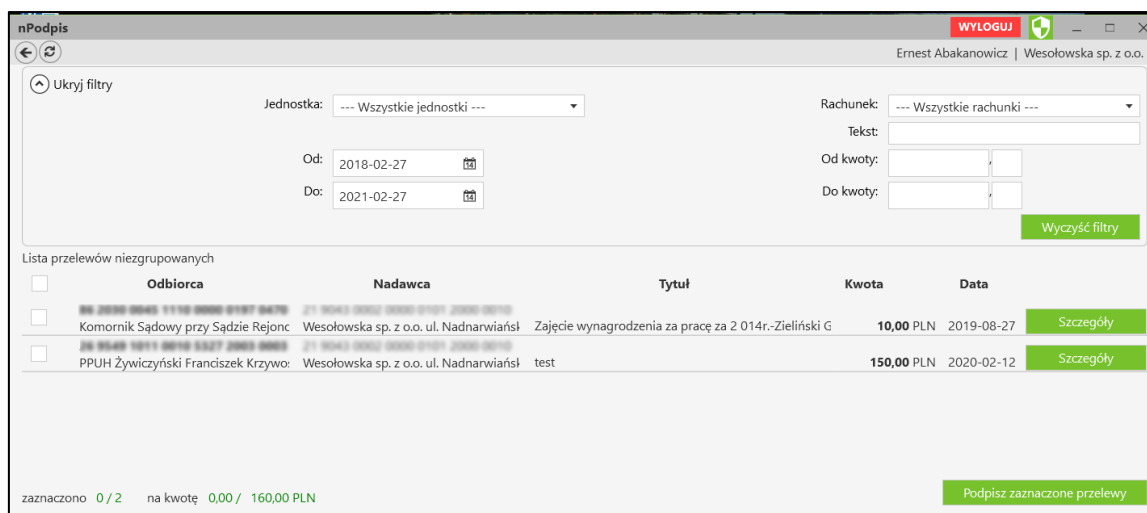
nPodpis

WYLOGUJ

Ernest Abakanowicz | Wesołowska sp. z o.o.

Ukryj filtry

Jednostka: --- Wszystkie jednostki ---

Rachunek: --- Wszystkie rachunki ---

Tekst:

Od: 2018-02-27

Od kwoty: ,

Do: 2021-02-27

Do kwoty: ,

Wyczyść filtry

Lista przelewów niezgrupowanych

| | Odbiorca | Nadawca | Tytuł | Kwota | Data | |
|---|---|---|---|---|---|---|
| | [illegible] Komornik Sądowy przy Sądzie Rejonc | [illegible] Wesołowska sp. z o.o. ul. Nadnarwiańsł | Zajęcie wynagrodzenia za pracę za 2 014r.-Zieliński G | 10,00 PLN | 2019-08-27 | Szczegóły |
| | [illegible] PPUH Żywiczyński Franciszek Krzywo: | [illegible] Wesołowska sp. z o.o. ul. Nadnarwiańsł | test | 150,00 PLN | 2020-02-12 | Szczegóły |

zaznaczono 0 / 2 na kwotę 0,00 / 160,00 PLN

Podpisz zaznaczone przelewy